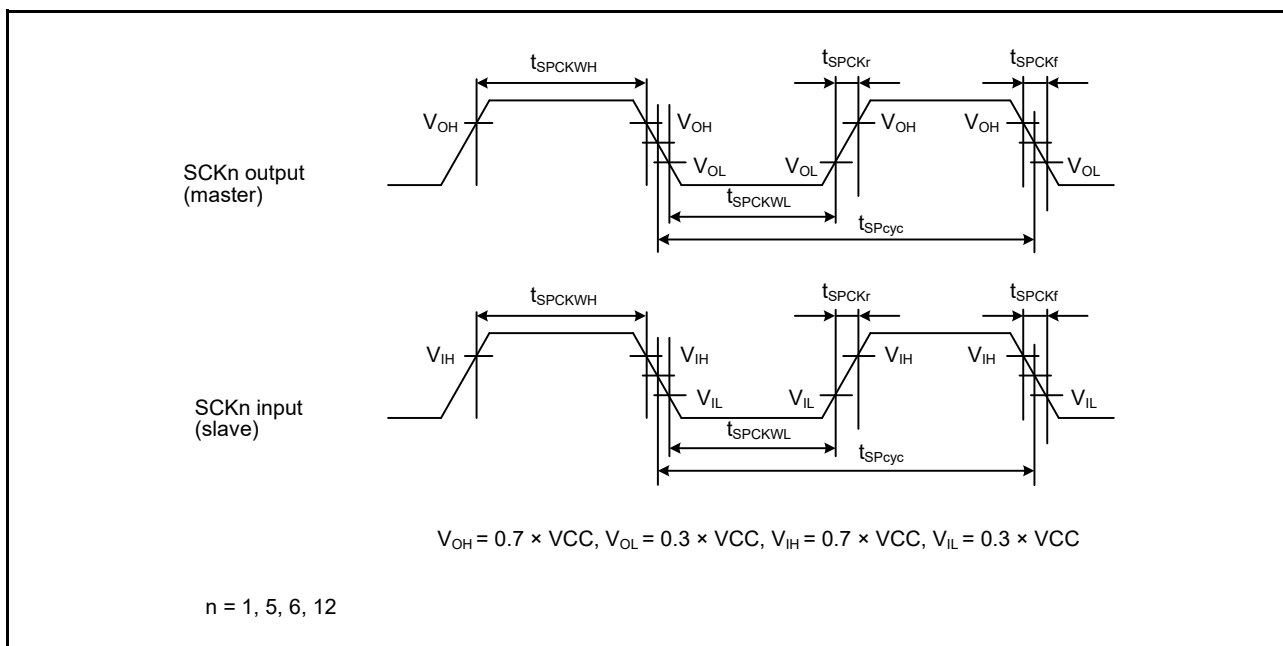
$t_{SPCKWH}$

$t_{SPCKr}$

$t_{SPCKf}$

$V_{OH}$

$V_{OH}$

$V_{OH}$

$V_{OH}$

$V_{OL}$

$V_{OL}$

$V_{OL}$

SCKn output
(master)

$t_{SPCKWL}$

$t_{SPcyc}$

$t_{SPCKWH}$

$t_{SPCKr}$

$t_{SPCKf}$

$V_{IH}$

$V_{IH}$

$V_{IH}$

$V_{IH}$

$V_{IL}$

$V_{IL}$

$V_{IL}$

SCKn input
(slave)

$t_{SPCKWL}$

$t_{SPcyc}$

$V_{OH}$ = 0.7 × VCC, $V_{OL}$ = 0.3 × VCC, $V_{IH}$ = 0.7 × VCC, $V_{IL}$ = 0.3 × VCC

n = 1, 5, 6, 12